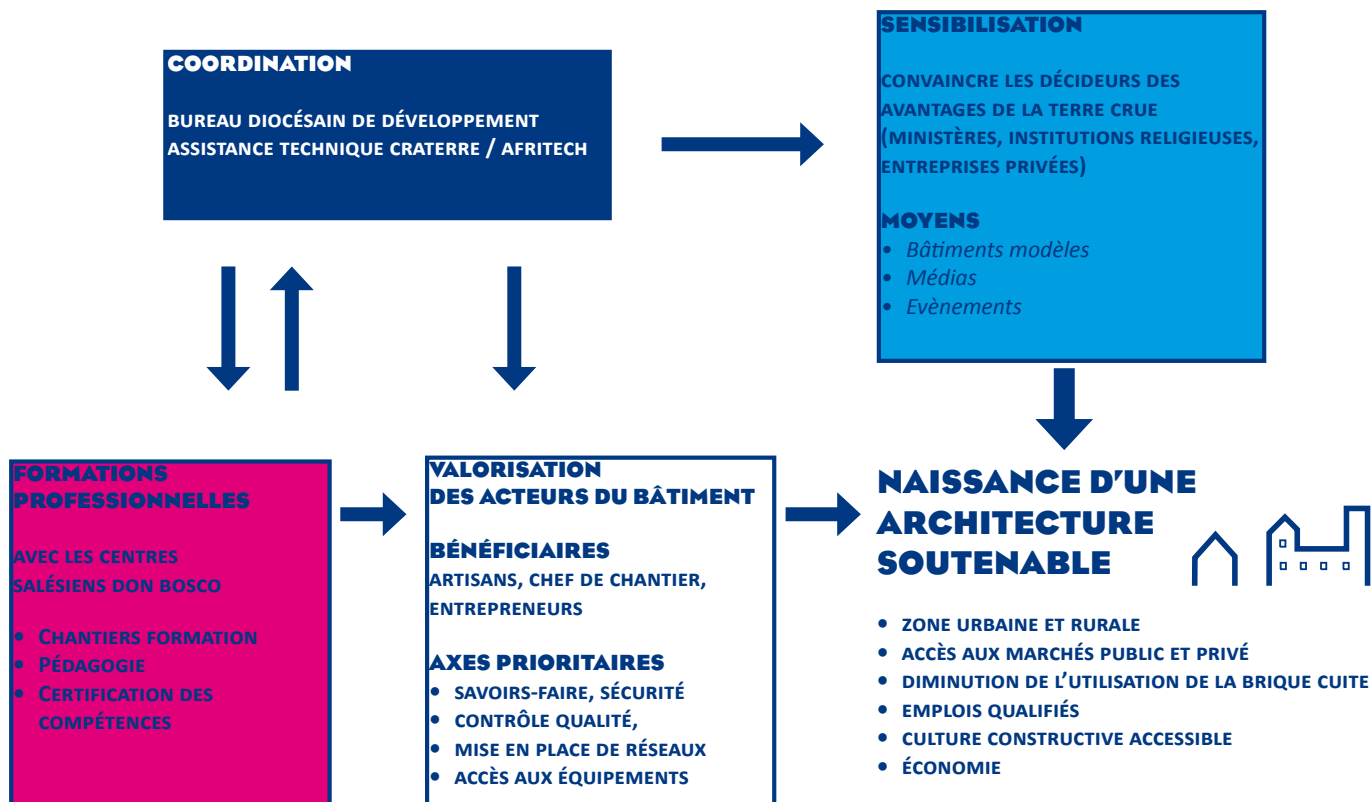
COORDINATION

BUREAU DIOCÉSAIN DE DÉVELOPPEMENT
ASSISTANCE TECHNIQUE CRATERRE / AFRITECH

SENSIBILISATION

CONVAINCRE LES DÉCIDEURS DES AVANTAGES DE LA TERRE CRUE (MINISTÈRES, INSTITUTIONS RELIGIEUSES, ENTREPRISES PRIVÉES)

MOYENS
• Bâtiments modèles
• Médias
• Evènements

FORMATIONS PROFESSIONNELLES

AVEC LES CENTRES SALÉSIENS DON BOSCO

• Chantiers formation
• Pédagogie
• Certification des compétences

VALORISATION
DES ACTEURS DU BÂTIMENT

BÉNÉFICIAIRES
ARTISANS, CHEF DE CHANTIER, ENTREPRENEURS

AXES PRIORITAIRES
• SAVOIRS-FAIRE, SÉCURITÉ
• CONTRÔLE QUALITÉ,
• MISE EN PLACE DE RÉSEAUX
• ACCÈS AUX ÉQUIPEMENTS

NAISSANCE D'UNE ARCHITECTURE SOUTENABLE

• ZONE URBAINE ET RURALE
• ACCÈS AUX MARCHÉS PUBLIC ET PRIVÉ
• DIMINUTION DE L'UTILISATION DE LA BRIQUE CUITE
• EMPLOIS QUALIFIÉS
• CULTURE CONSTRUCTIVE ACCESSIBLE
• ÉCONOMIE